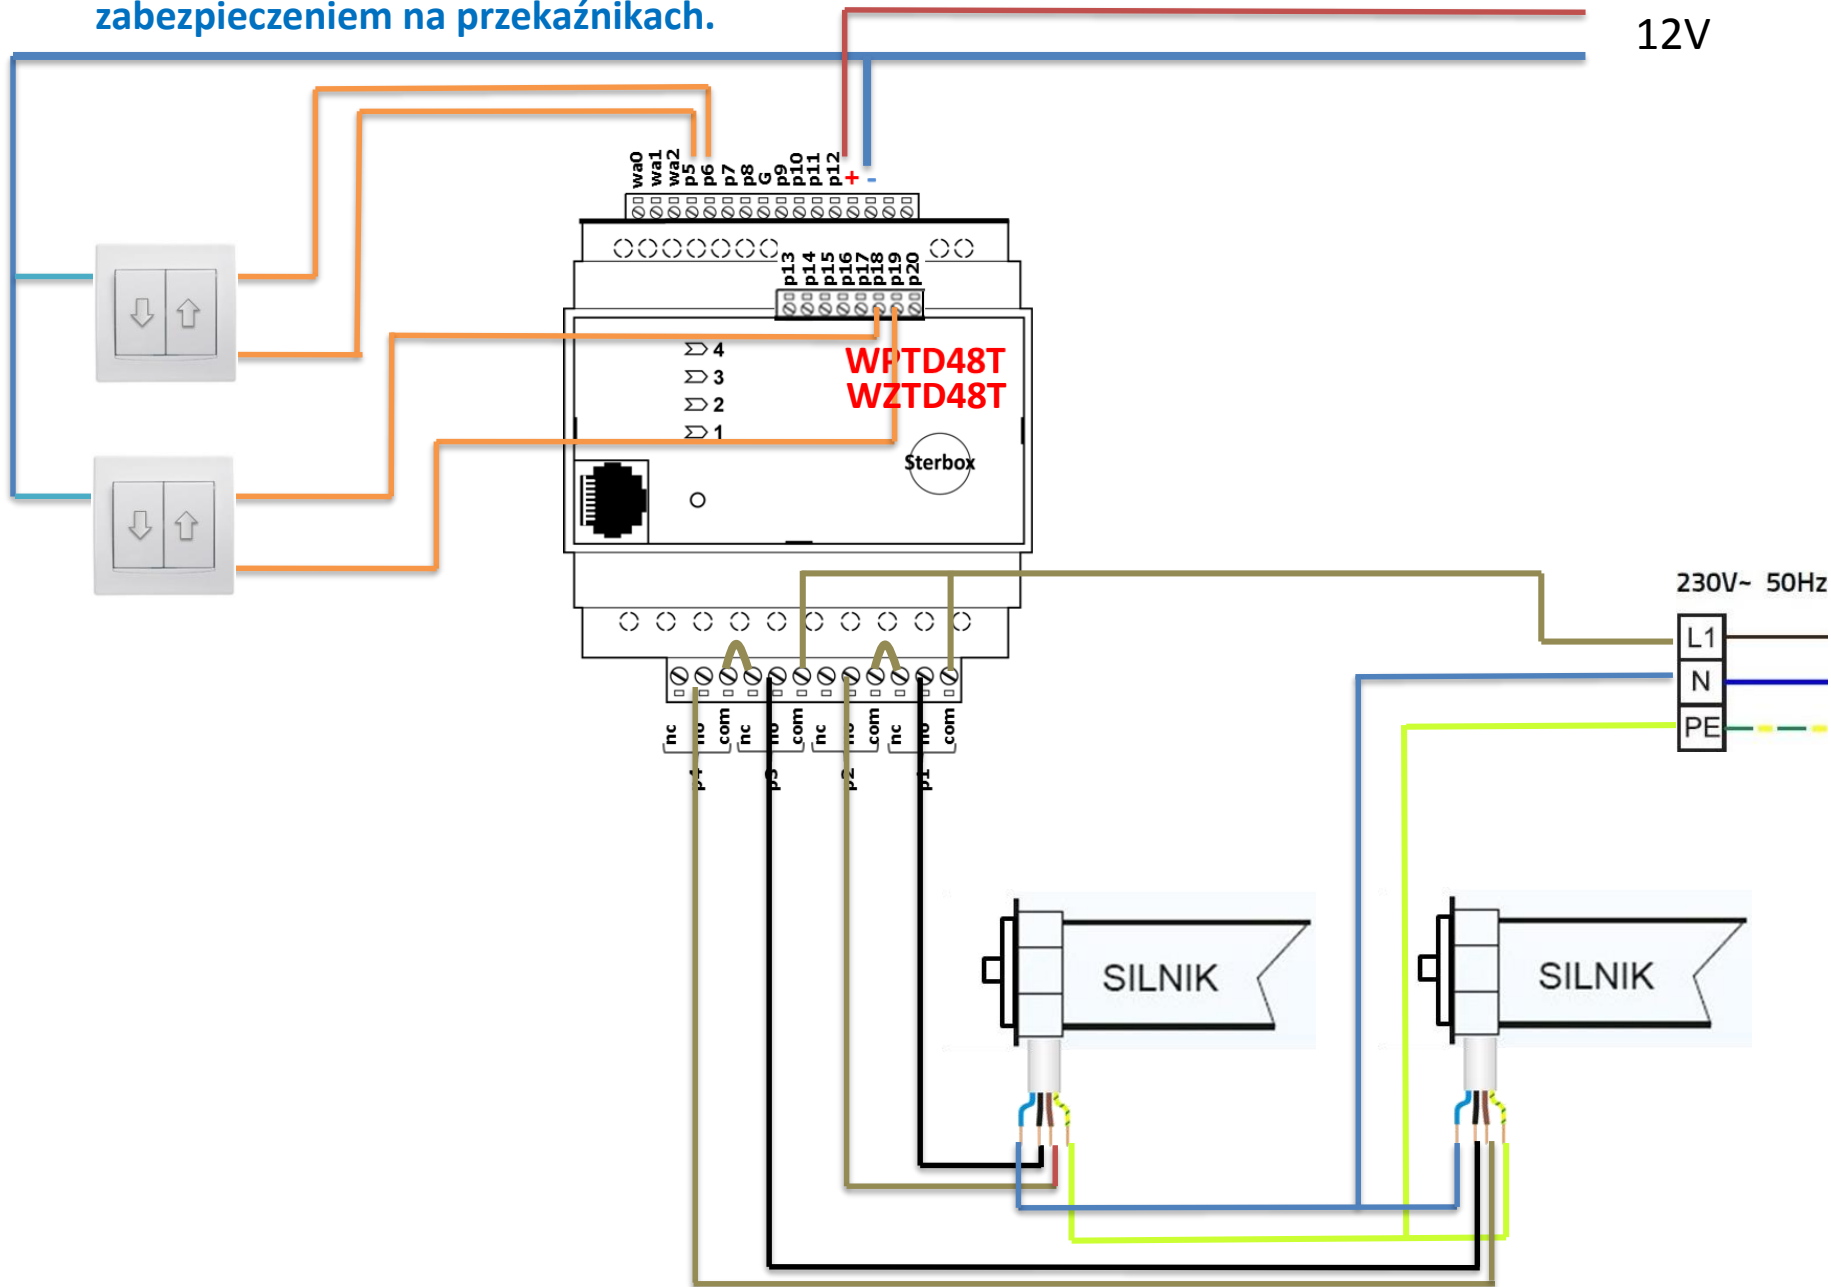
zabezpieczeniem na przekaźnikach.

12V

wa0 wa1 wa2 p5 p6 p7 p8 G p9 p10 p11 p12 + -

p13 p14 p15 p16 p17 p18 p19 p20

4
3
2
1

WPTD48T
WZTD48T

Sterbox

230V~ 50Hz

L1
N
PE

nc no com nc no com nc no com nc no com

p4 p3 p2 p1

SILNIK

SILNIK